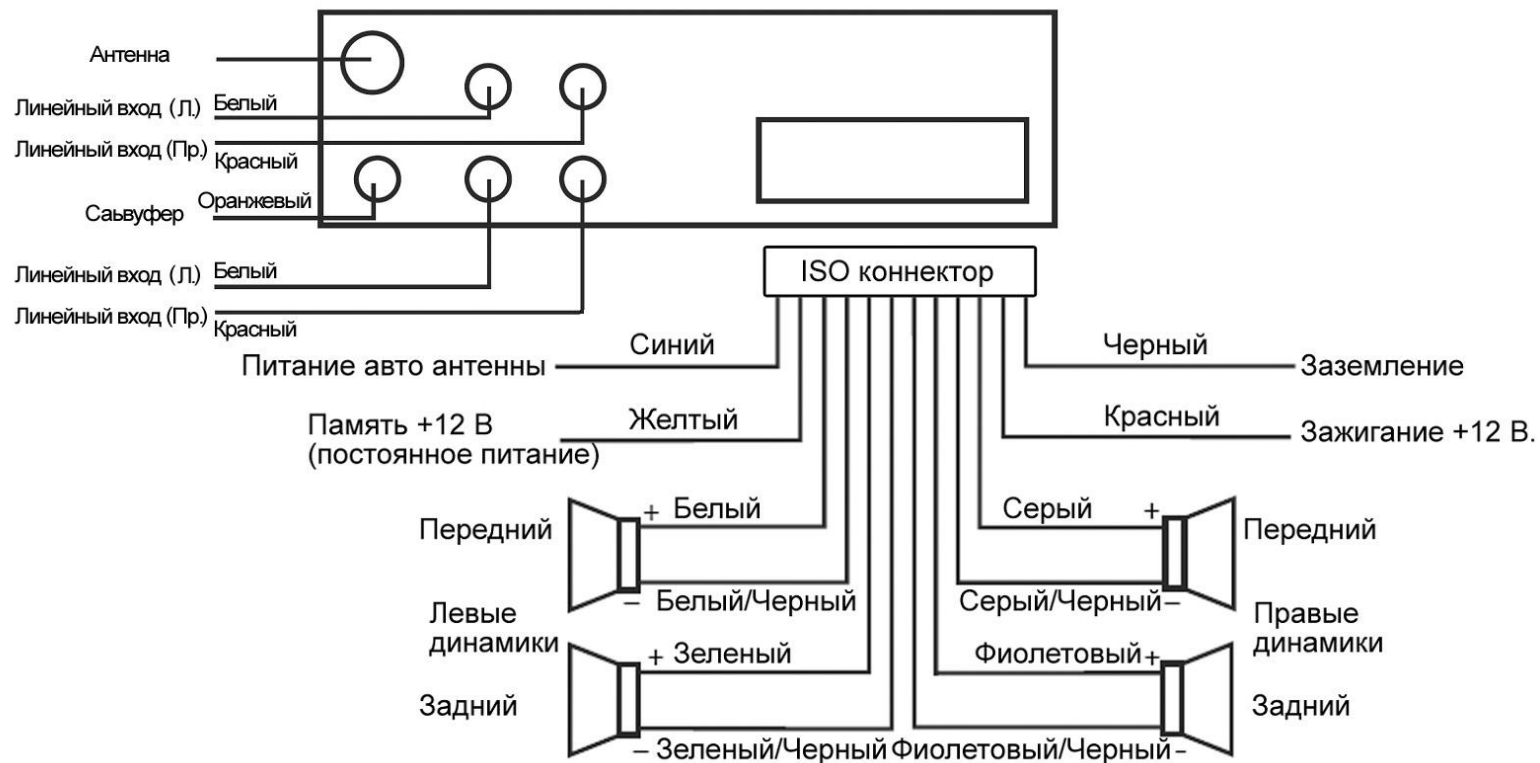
Антенна

Линейный вход (Л.) Белый

Линейный вход (Пр.) Красный

Сабвуфер Оранжевый

Линейный вход (Л.) Белый

Линейный вход (Пр.) Красный

ISO коннектор

Питание авто антенны Синий

Память +12 В (постоянное питание) Желтый

Черный Заземление

Красный Зажигание +12 В.

Передний + Белый

– Белый/Черный

Левые динамики

Задний + Зеленый

– Зеленый/Черный

Серый + Передний

Серый/Черный –

Правые динамики

Фиолетовый + Задний

Фиолетовый/Черный –